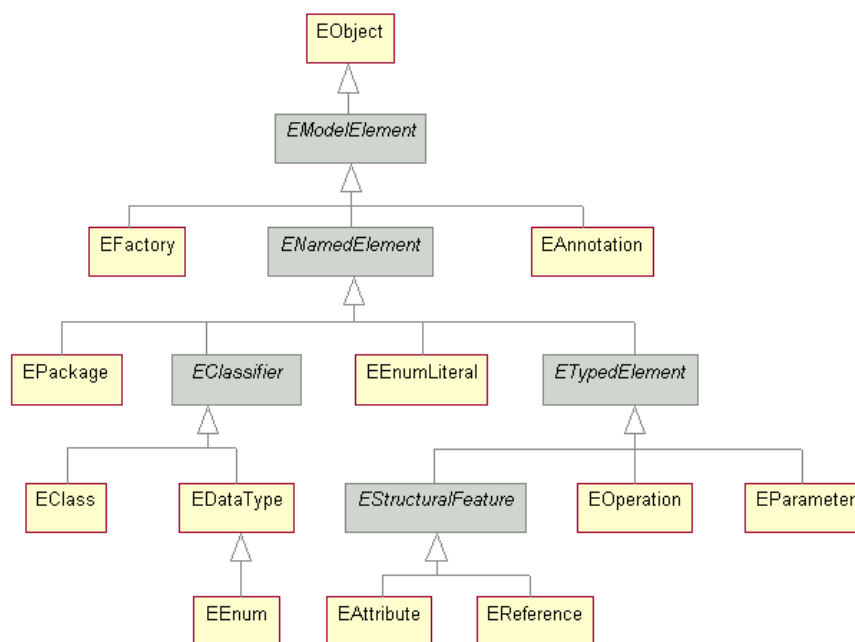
EObject

EModelElement

EFactory

ENamedElement

EAnnotation

EPackage

EClassifier

EEnumLiteral

ETypedElement

EClass

EDataType

EStructuralFeature

EOperation

EParameter

EEnum

EAttribute

EReference